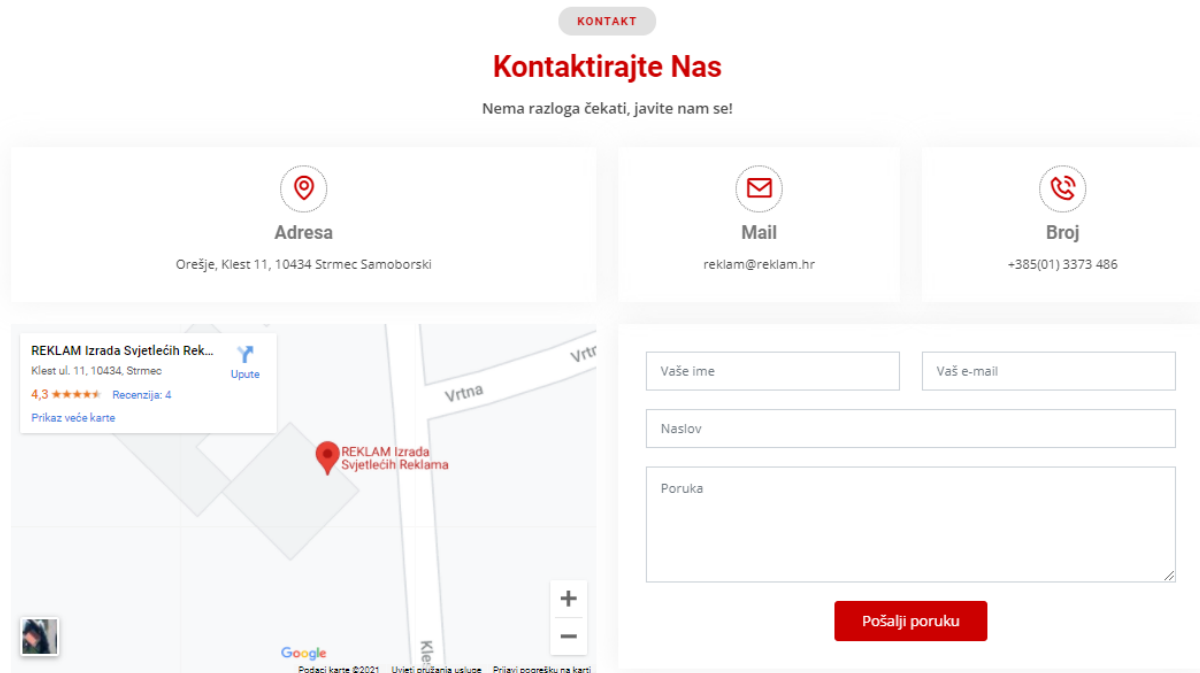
KONTAKT

Kontaktirajte Nas

Nema razloga čekati, javite nam se!

Adresa

Orešje, Klest 11, 10434 Strmec Samoborski

Mail

reklam@reklam.hr

Broj

+385(01) 3373 486

REKLAM Izrada Svjetlećih Rek...
Klest ul. 11, 10434, Strmec
4,3 ★★★★★ Recenzija: 4
Prikaz veće karte
Upute

Vrtna
Vrtn
REKLAM Izrada Svjetlećih Reklama
Kle
+
−
Google
Podaci karte ©2021 Uvjeti pružanja usluge Prijavi pogrešku na karti

Vaše ime
Vaš e-mail
Naslov
Poruka
Pošalji poruku